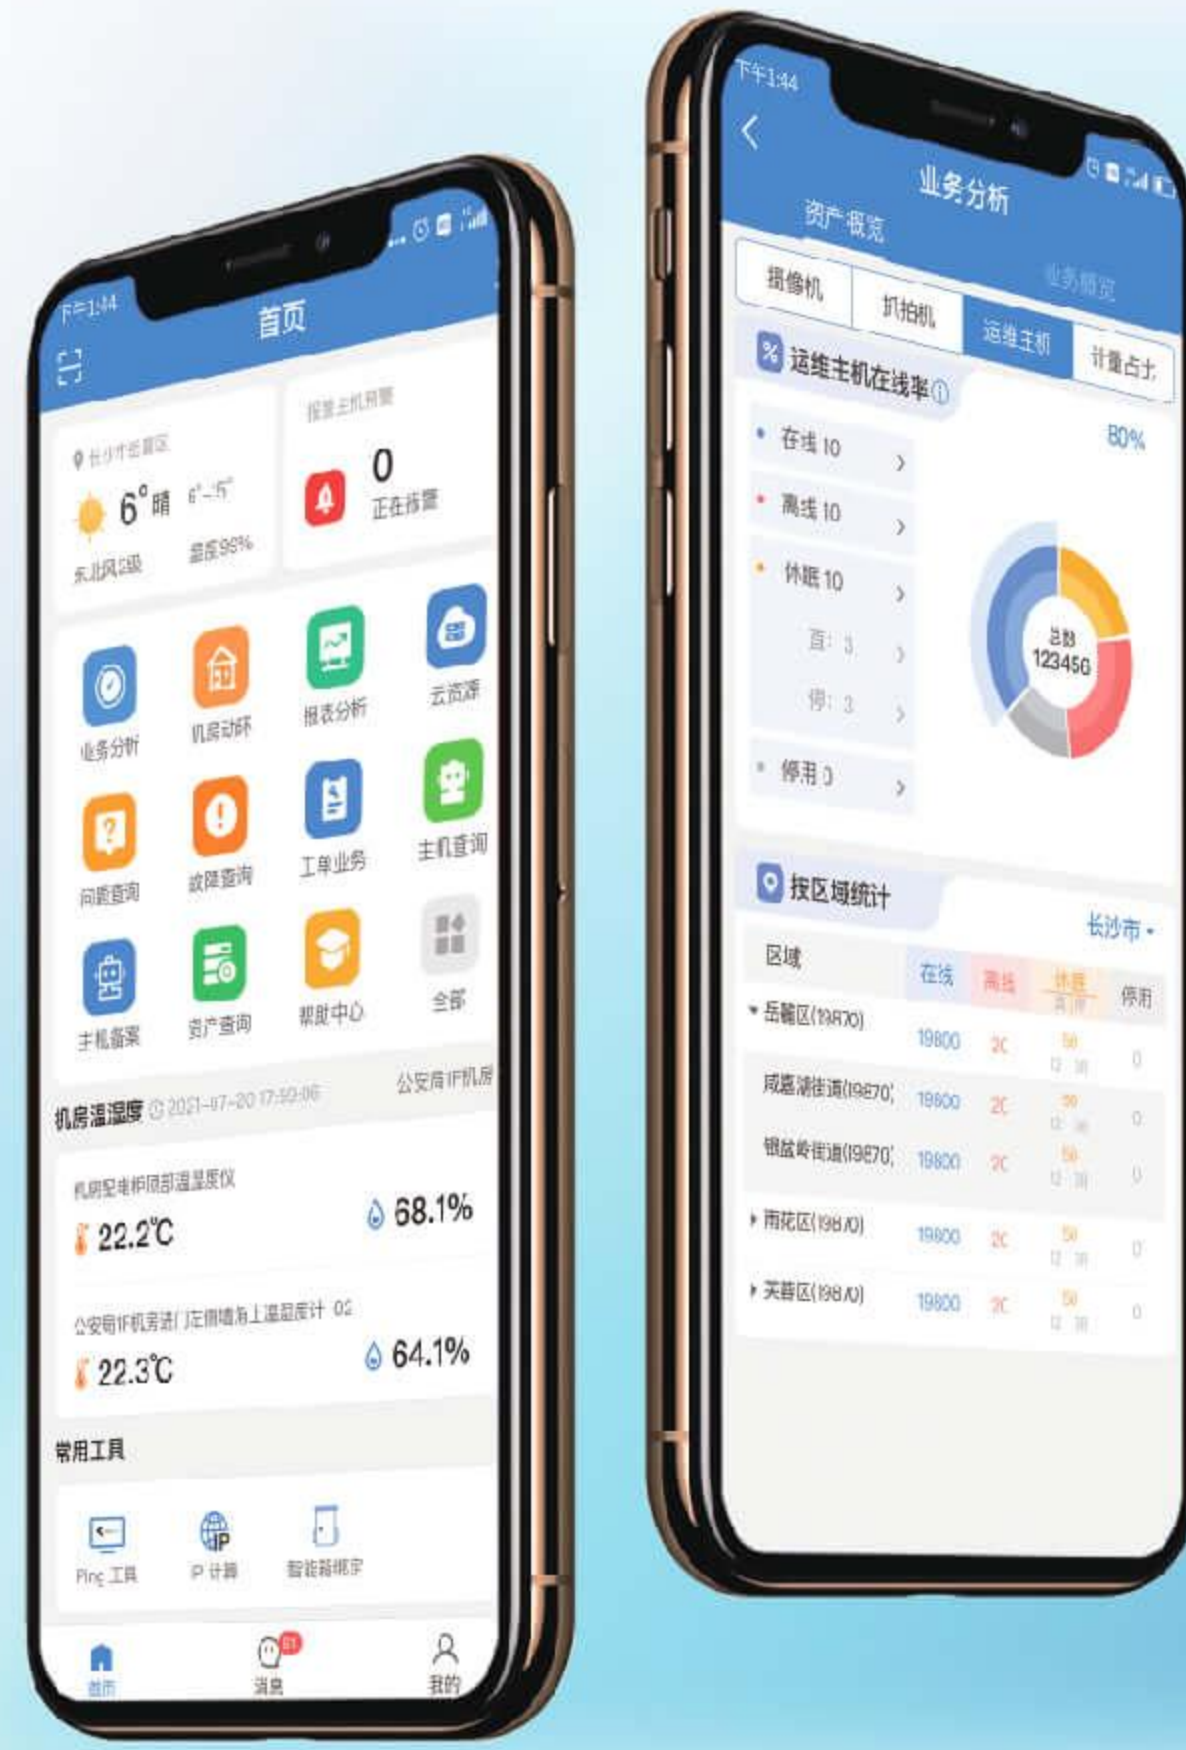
下午1:44

首页

长沙市岳麓区
6° 晴 6°~15°
东北风2级 湿度95%

报警主机预警
0
正在报警

业务分析
机房动环
报表分析
云资源
问题查询
故障查询
工单业务
主机查询
主机备案
资产查询
帮助中心
全部

机房温湿度 2021-07-20 17:59:06 公安局IF机房

机房配电柜顶部温湿度仪
22.2℃
68.1%

公安局IF机房进门左侧墙角上温湿度计 02
22.3℃
64.1%

常用工具

Ping 工具
IP 计算
智能箱绑定

首页
消息
我的

下午1:44

业务分析

资产概览
业务概览

摄像机
抓拍机
运维主机
计量点力

运维主机在线率

80%

在线 10
离线 10
休眠 10
直: 3
停: 3
停用 0

总数
123456

按区域统计

长沙市

| 区域 | 在线 | 离线 | 休眠 直 停 | 停用 |
|---|---|---|---|---|
| 岳麓区(19870) | 19800 | 20 | 50 12 38 | 0 |
| 咸嘉湖街道(19870) | 19800 | 20 | 50 12 38 | 0 |
| 银盆岭街道(19870) | 19800 | 20 | 50 12 38 | 0 |
| 雨花区(19870) | 19800 | 20 | 50 12 38 | 0 |
| 芙蓉区(19870) | 19800 | 20 | 50 12 38 | 0 |